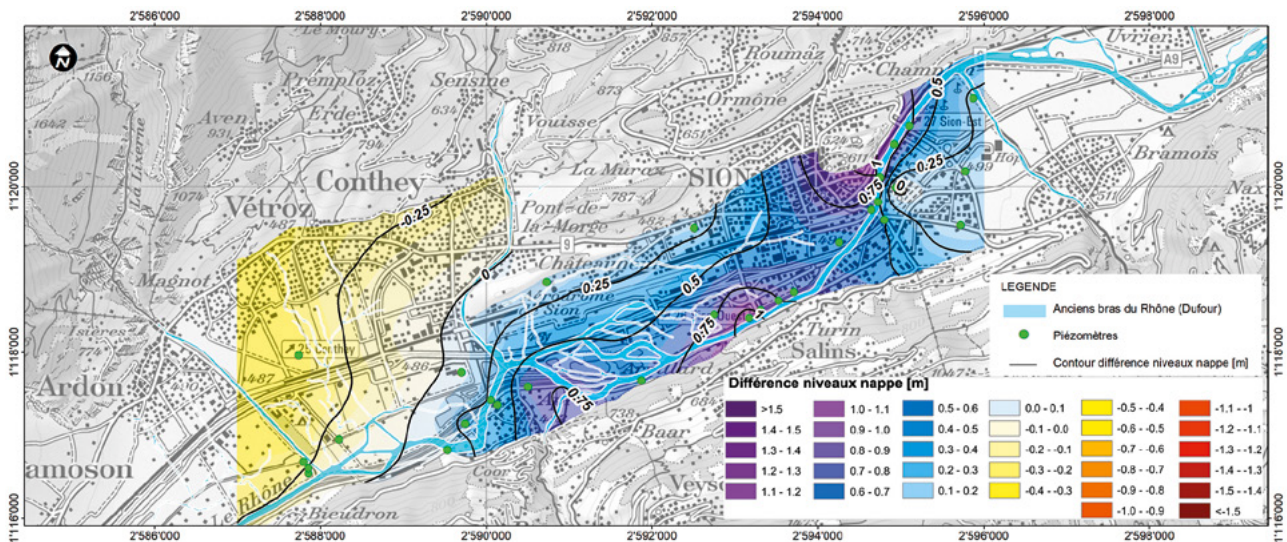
2'586'000 2'588'000 2'590'000 2'592'000 2'594'000 2'596'000 2'598'000

1'120'000 1'118'000 1'116'000

Le Mourg Prempløz Sensine Roumaz Champ Uvrier A9 Aven Erde Vouisse Ormône Sion-Est Conthey Vétroz La Muraz SION Bramois Nax Pont-de-la-Morge Châteauneuf Aérodrome Sion Magnot Turin Salins Ardon Conthey Baar Vex Coor Vens Bieudron Le Rhône amoson La Lizerne Isières

-0.25 0 0.25 0.5 0.75 1 0.5 0.25 0 1 0.75 0.75

LEGENDE

Anciens bras du Rhône (Dufour)

Piézomètres

Contour différence niveaux nappe [m]

Différence niveaux nappe [m]

| | | | | |
|---|---|---|---|---|
| >1.5 | 1.0 - 1.1 | 0.5 - 0.6 | 0.0 - 0.1 | -0.5 - -0.4 | -1.1 - -1 |
| 1.4 - 1.5 | 0.9 - 1.0 | 0.4 - 0.5 | -0.1 - 0.0 | -0.6 - -0.5 | -1.2 - -1.1 |
| 1.3 - 1.4 | 0.8 - 0.9 | 0.3 - 0.4 | -0.2 - -0.1 | -0.7 - -0.6 | -1.3 - -1.2 |
| 1.2 - 1.3 | 0.7 - 0.8 | 0.2 - 0.3 | -0.3 - -0.2 | -0.8 - -0.7 | -1.4 - -1.3 |
| 1.1 - 1.2 | 0.6 - 0.7 | 0.1 - 0.2 | -0.4 - -0.3 | -0.9 - -0.8 | -1.5 - -1.4 |
| | | | | -1.0 - -0.9 | <-1.5 |